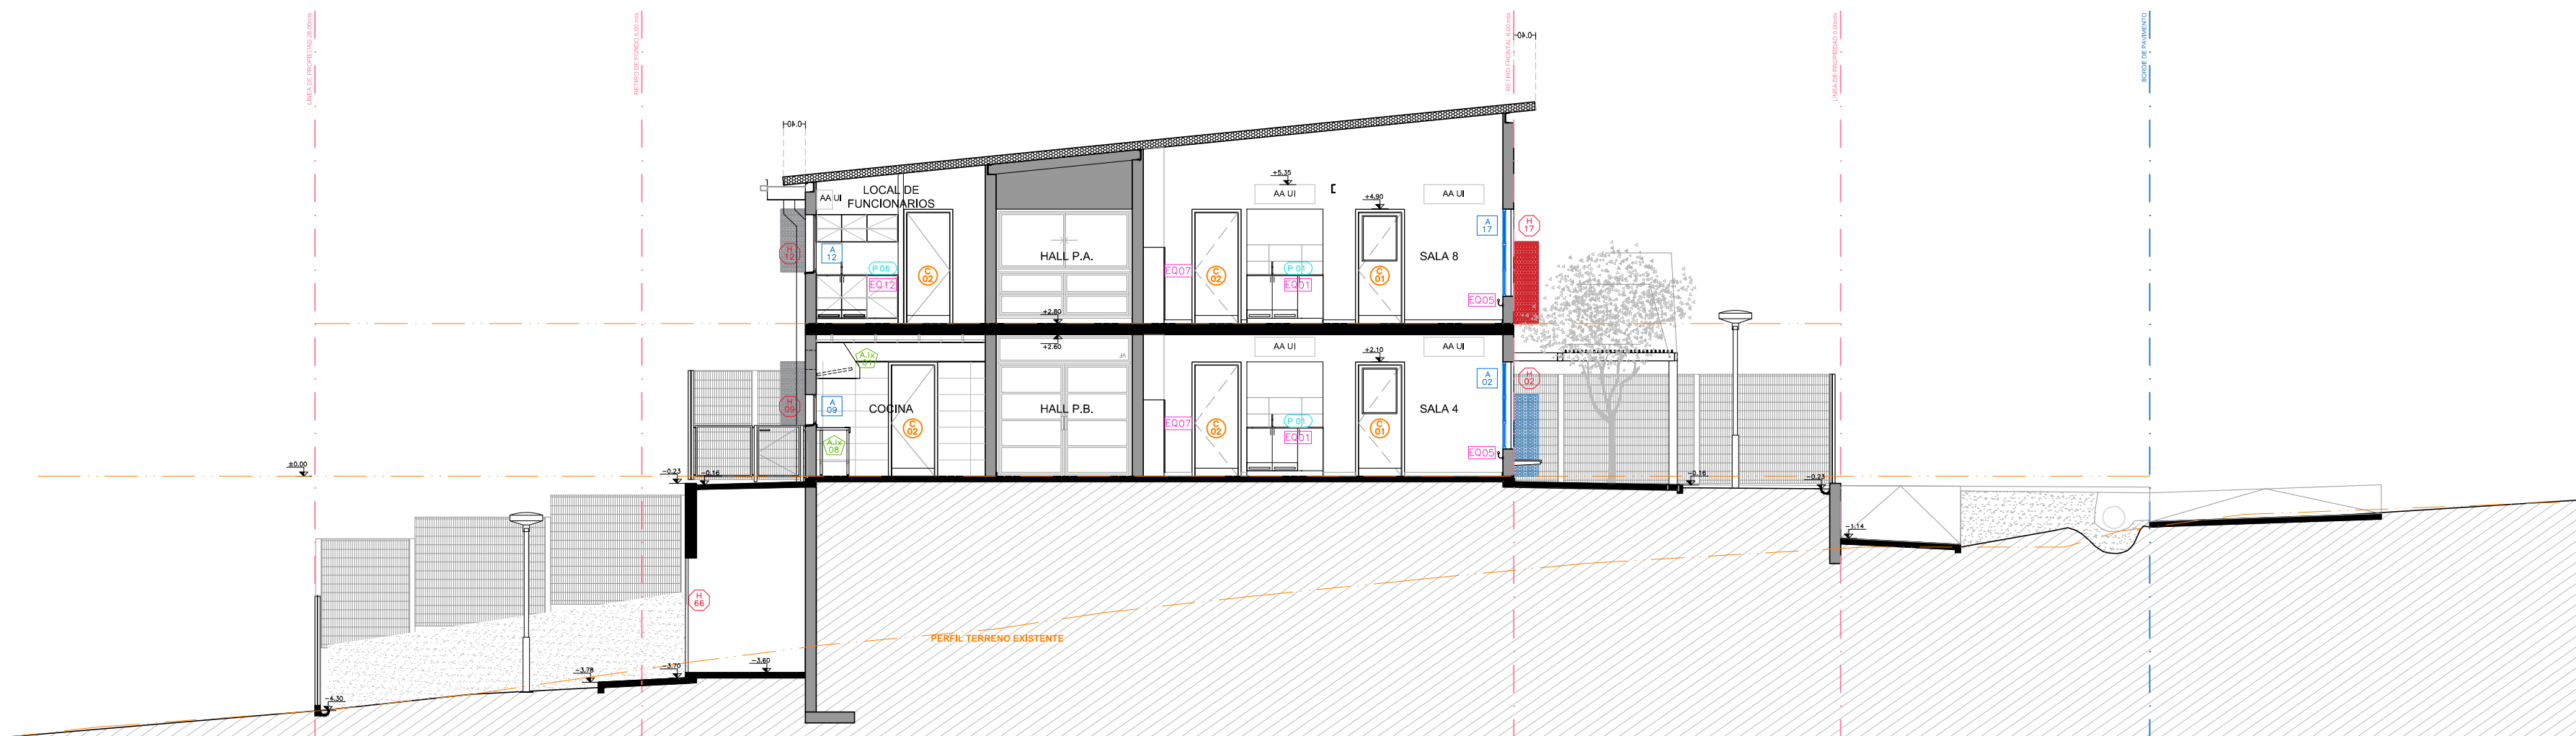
LÍNEA DE PROPIEDAD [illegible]
RETIRO DE FONDO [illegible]
RETIRO FRONTAL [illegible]
LÍNEA DE PROPIEDAD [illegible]
BORDE DE PAVIMENTO

LOCAL DE FUNCIONARIOS
AA UI
HALL P.A.
+5.35
AA UI
+4.90
AA UI
SALA 8
H 12
A 12
P 06
EQ12
C 02
EQ07
C 02
P 01
EQ01
C 01
A 17
H 17
EQ05
+2.80
+2.60
AA UI
+2.10
AA UI
AJx 07
COCINA
HALL P.B.
SALA 4
H 09
A 09
AJx 08
C 02
EQ07
C 02
P 01
EQ01
C 01
A 02
H 02
EQ05
±0.00
−0.23
−0.16
−0.16
−0.23
−1.14
H 66
PERFIL TERRENO EXISTENTE
−3.78
−3.70
−3.60
−4.30